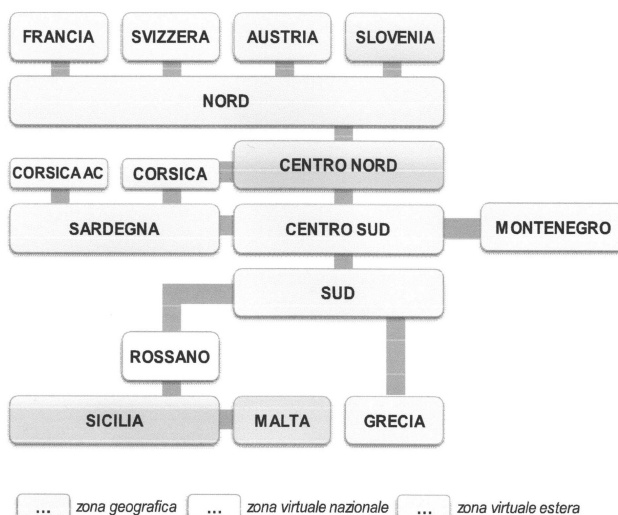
FRANCIA
SVIZZERA
AUSTRIA
SLOVENIA
NORD
CORSICA AC
CORSICA
CENTRO NORD
SARDEGNA
CENTRO SUD
MONTENEGRO
SUD
ROSSANO
SICILIA
MALTA
GRECIA

... zona geografica ... zona virtuale nazionale ... zona virtuale estera